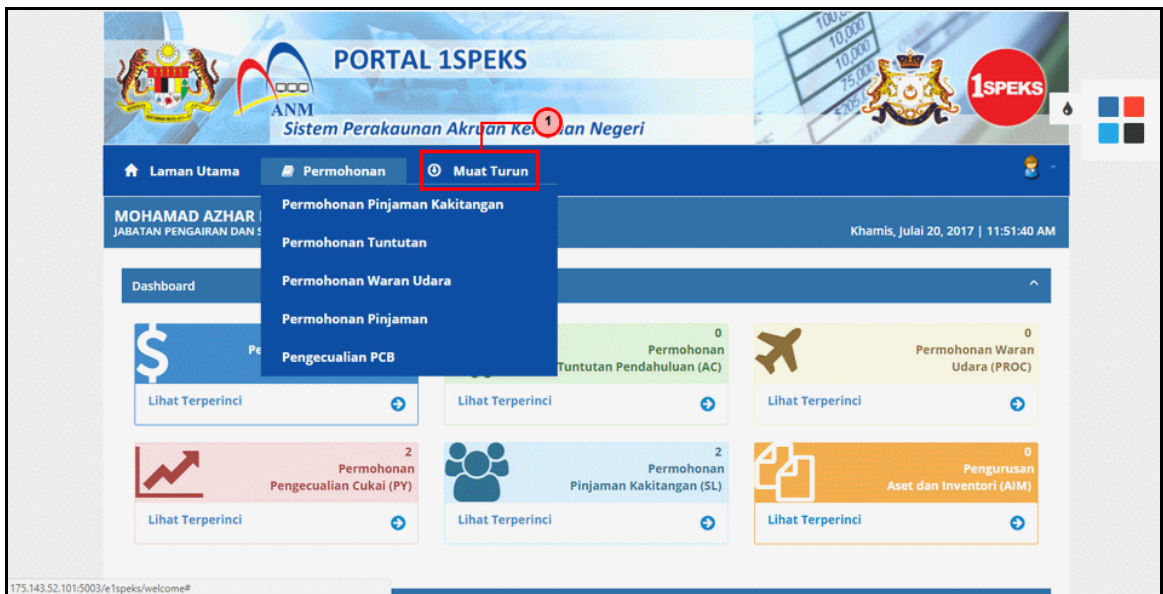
PORTAL 1SPEKS

ANM

Sistem Perakaunan Akru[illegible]an Ke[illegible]an Negeri

1SPEKS

1

Laman Utama

Permohonan

Muat Turun

Permohonan Pinjaman Kakitangan

Permohonan Tuntutan

Permohonan Waran Udara

Permohonan Pinjaman

Pengecualian PCB

MOHAMAD AZHAR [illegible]

JABATAN PENGAIRAN DAN S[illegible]

Khamis, Julai 20, 2017 | 11:51:40 AM

Dashboard

Pe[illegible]

Lihat Terperinci

0
Permohonan
Tuntutan Pendahuluan (AC)

Lihat Terperinci

0
Permohonan Waran
Udara (PROC)

Lihat Terperinci

2
Permohonan
Pengecualian Cukai (PY)

Lihat Terperinci

2
Permohonan
Pinjaman Kakitangan (SL)

Lihat Terperinci

0
Pengurusan
Aset dan Inventori (AIM)

Lihat Terperinci

175.143.52.101:5003/e1speks/welcome#